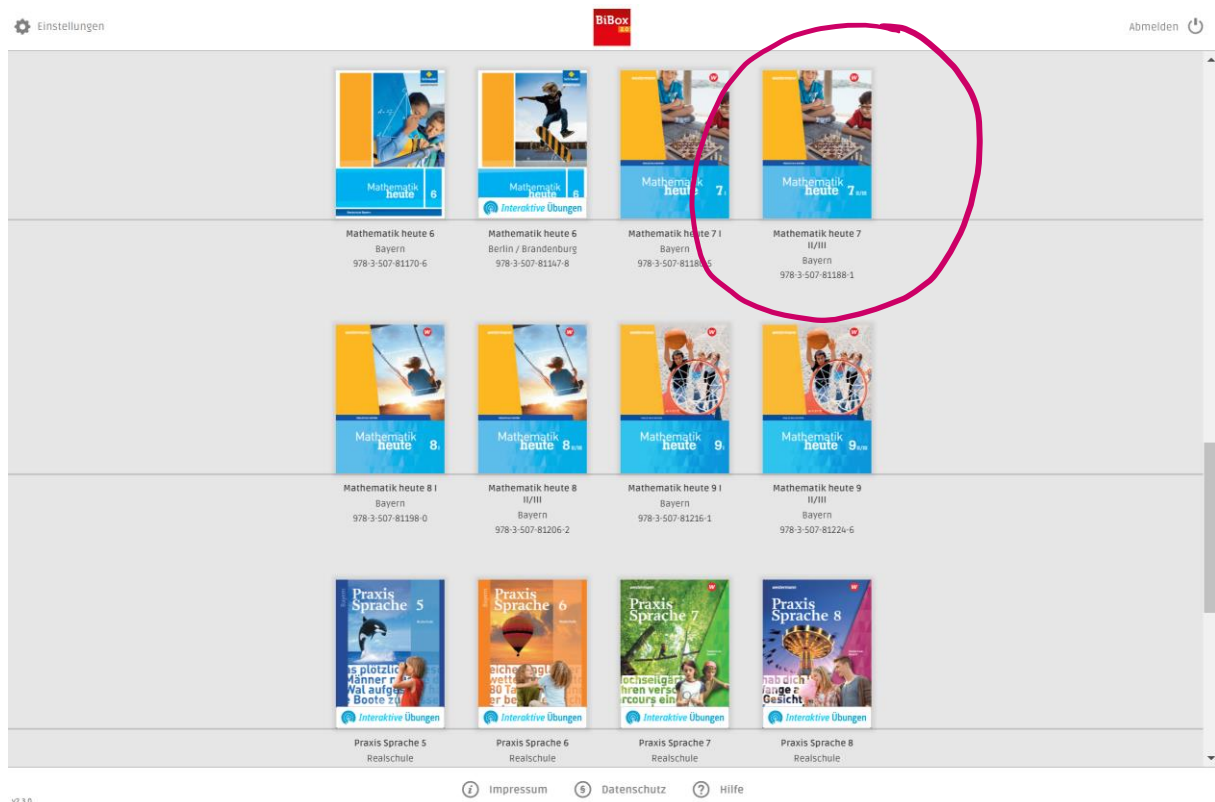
Einstellungen

BiBox

Abmelden

Mathematik heute 6

Mathematik heute 6
Interaktive Übungen

Mathematik heute 7 I

Mathematik heute 7 II/III

Mathematik heute 6
Bayern
978-3-507-81170-6

Mathematik heute 6
Berlin / Brandenburg
978-3-507-81147-8

Mathematik heute 7 I
Bayern
978-3-507-8118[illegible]

Mathematik heute 7
II/III
Bayern
978-3-507-81188-1

Mathematik heute 8 I

Mathematik heute 8 II/III

Mathematik heute 9 I

Mathematik heute 9 II/III

Mathematik heute 8 I
Bayern
978-3-507-81198-0

Mathematik heute 8
II/III
Bayern
978-3-507-81206-2

Mathematik heute 9 I
Bayern
978-3-507-81216-1

Mathematik heute 9
II/III
Bayern
978-3-507-81224-6

Praxis Sprache 5
Interaktive Übungen

Praxis Sprache 6
Interaktive Übungen

Praxis Sprache 7
Interaktive Übungen

Praxis Sprache 8
Interaktive Übungen

Praxis Sprache 5
Realschule

Praxis Sprache 6
Realschule

Praxis Sprache 7
Realschule

Praxis Sprache 8
Realschule

Impressum Datenschutz Hilfe